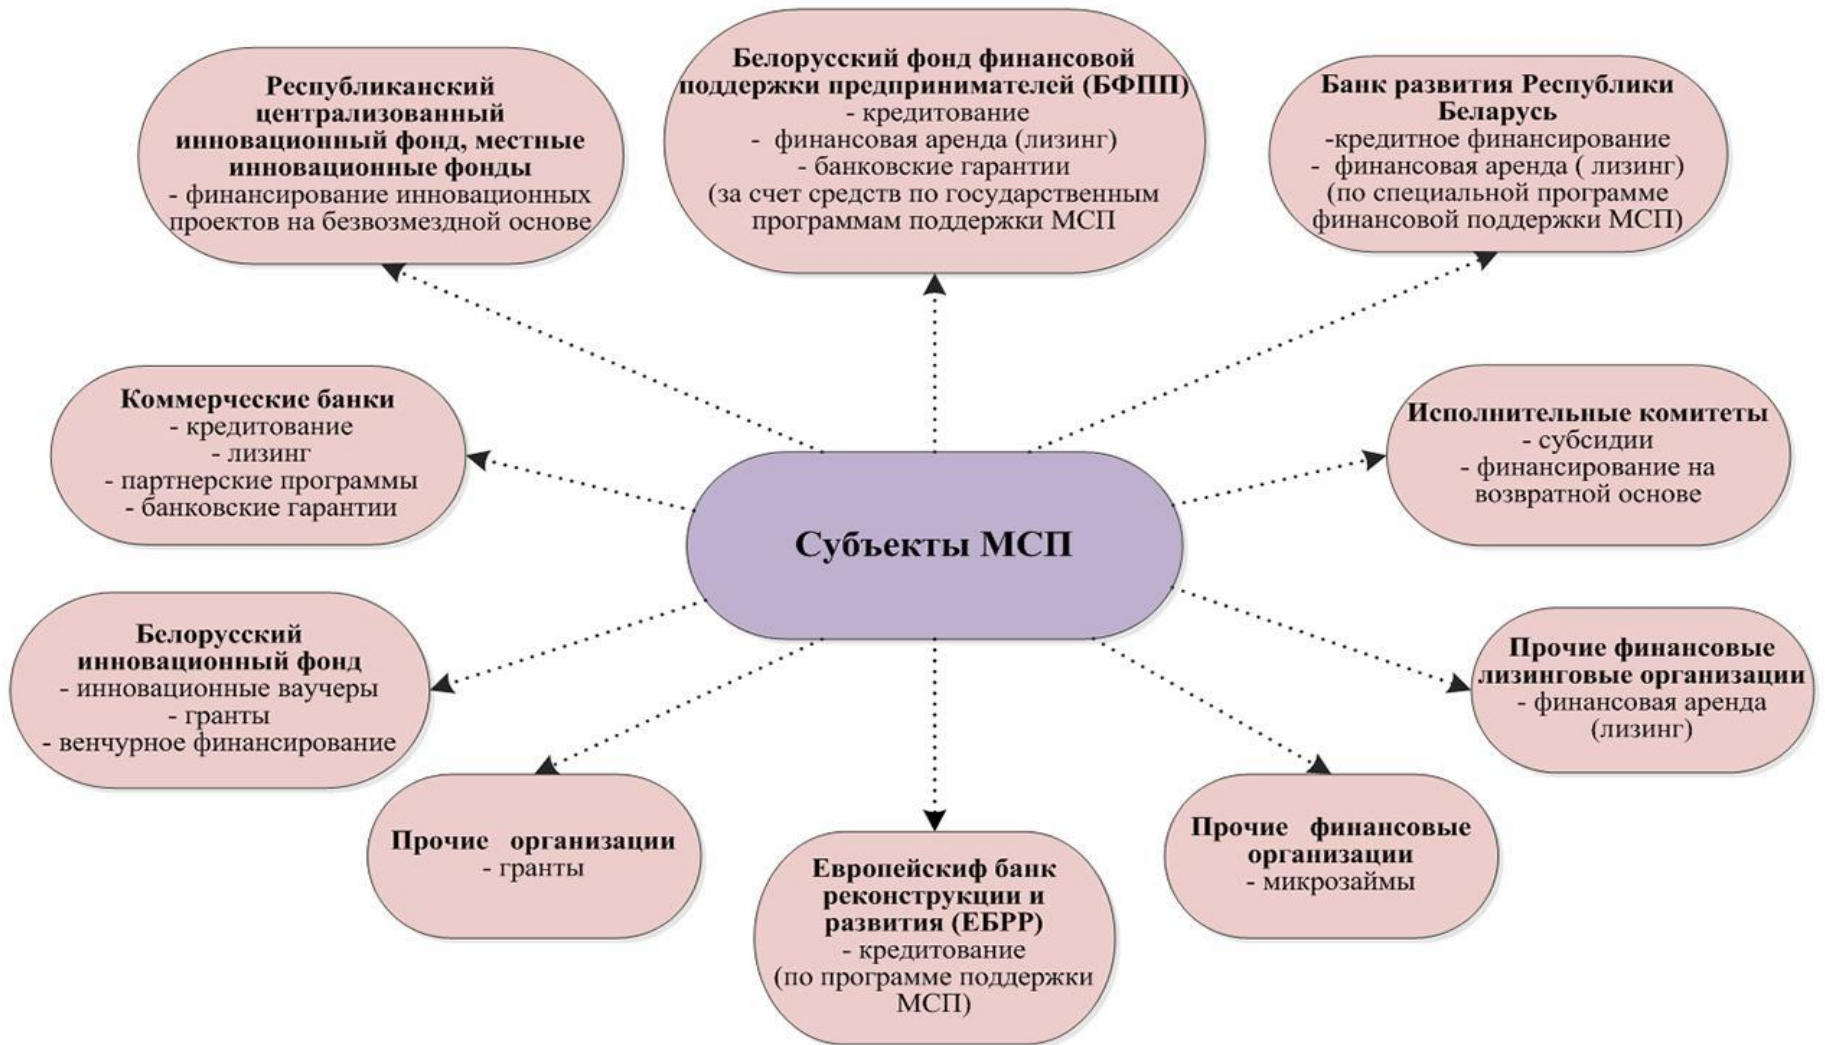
Республиканский централизованный инновационный фонд, местные инновационные фонды
- финансирование инновационных проектов на безвозмездной основе

Белорусский фонд финансовой поддержки предпринимателей (БФПП)
- кредитование
- финансовая аренда (лизинг)
- банковские гарантии
(за счет средств по государственным программам поддержки МСП

Банк развития Республики Беларусь
-кредитное финансирование
- финансовая аренда ( лизинг)
(по специальной программе финансовой поддержки МСП)

Коммерческие банки
- кредитование
- лизинг
- партнерские программы
- банковские гарантии

Субъекты МСП

Исполнительные комитеты
- субсидии
- финансирование на возвратной основе

Белорусский инновационный фонд
- инновационные ваучеры
- гранты
- венчурное финансирование

Прочие финансовые лизинговые организации
- финансовая аренда (лизинг)

Прочие организации
- гранты

Европейскиф банк реконструкции и развития (ЕБРР)
- кредитование
(по программе поддержки МСП)

Прочие финансовые организации
- микрозаймы